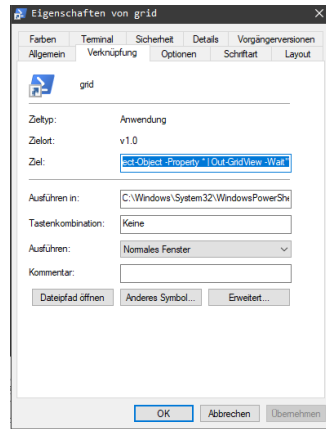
Eigenschaften von grid

Farben | Terminal | Sicherheit | Details | Vorgängerversionen
Allgemein | Verknüpfung | Optionen | Schriftart | Layout

grid

Zieltyp: Anwendung

Zielort: v1.0

Ziel: ect-Object -Property * | Out-GridView -Wait"

Ausführen in: C:\Windows\System32\WindowsPowerShe

Tastenkombination: Keine

Ausführen: Normales Fenster

Kommentar:

Dateipfad öffnen | Anderes Symbol... | Erweitert...

OK | Abbrechen | Übernehmen